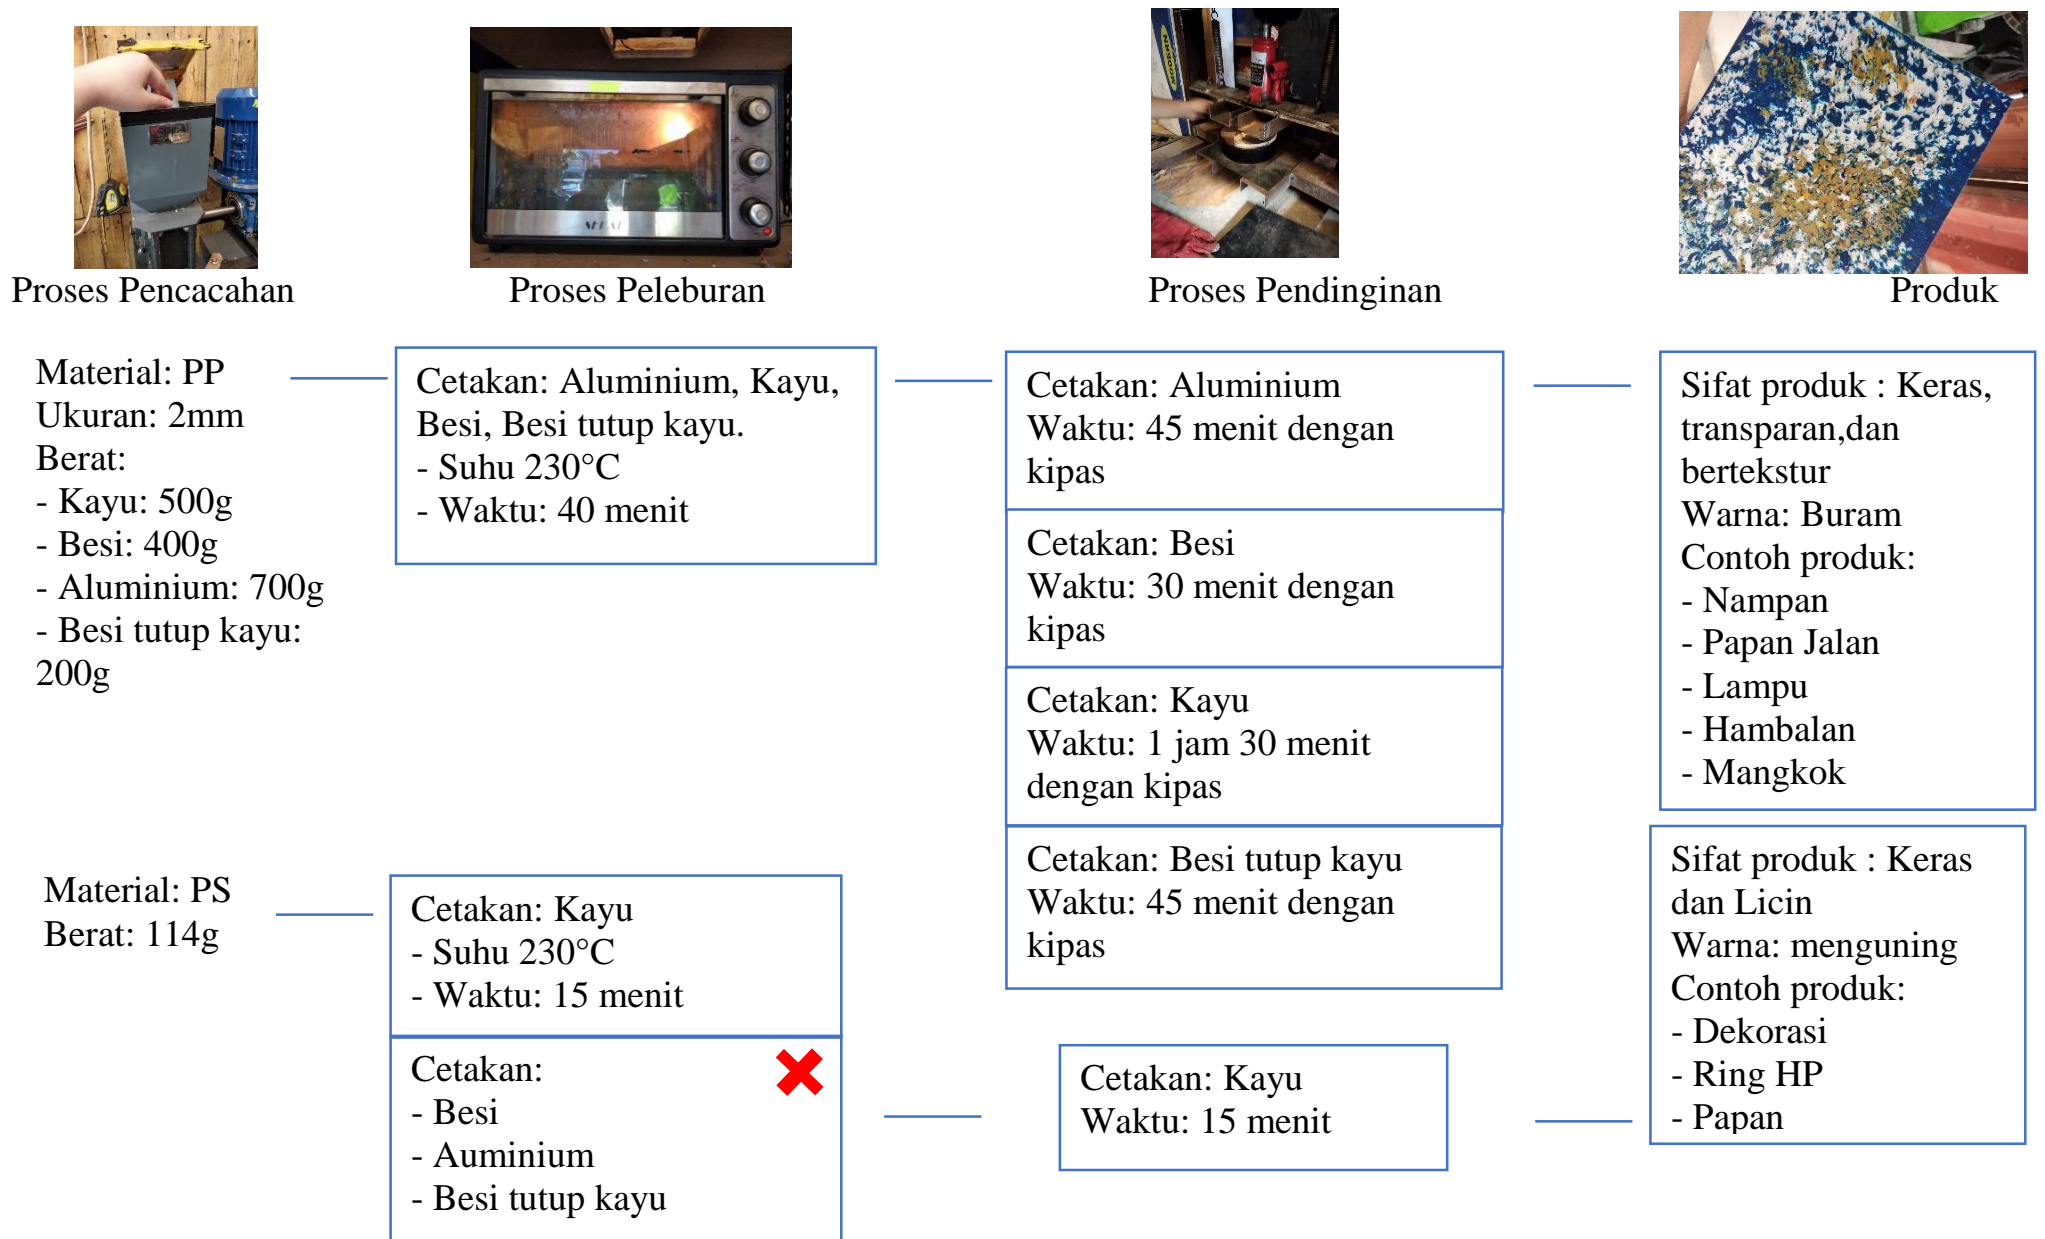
Proses Pencacahan

Proses Peleburan

Proses Pendinginan

Produk

Material: PP
Ukuran: 2mm
Berat:
- Kayu: 500g
- Besi: 400g
- Aluminium: 700g
- Besi tutup kayu: 200g

Cetakan: Aluminium, Kayu, Besi, Besi tutup kayu.
- Suhu 230°C
- Waktu: 40 menit

Cetakan: Aluminium
Waktu: 45 menit dengan kipas

Cetakan: Besi
Waktu: 30 menit dengan kipas

Cetakan: Kayu
Waktu: 1 jam 30 menit dengan kipas

Cetakan: Besi tutup kayu
Waktu: 45 menit dengan kipas

Sifat produk : Keras, transparan,dan bertekstur
Warna: Buram
Contoh produk:
- Nampan
- Papan Jalan
- Lampu
- Hambalan
- Mangkok

Material: PS
Berat: 114g

Cetakan: Kayu
- Suhu 230°C
- Waktu: 15 menit

Cetakan:
- Besi
- Auminium
- Besi tutup kayu

Cetakan: Kayu
Waktu: 15 menit

Sifat produk : Keras dan Licin
Warna: menguning
Contoh produk:
- Dekorasi
- Ring HP
- Papan